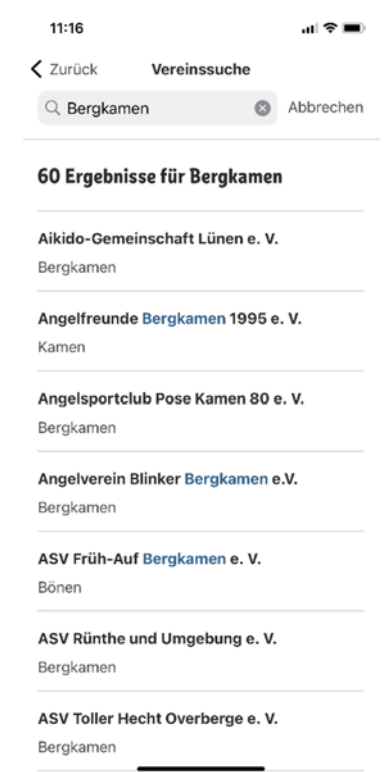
11:16

Zurück Vereinssuche

Bergkamen Abbrechen

60 Ergebnisse für Bergkamen

Aikido-Gemeinschaft Lünen e. V.
Bergkamen

Angelfreunde Bergkamen 1995 e. V.
Kamen

Angelsportclub Pose Kamen 80 e. V.
Bergkamen

Angelverein Blinker Bergkamen e.V.
Bergkamen

ASV Früh-Auf Bergkamen e. V.
Bönen

ASV Rünthe und Umgebung e. V.
Bergkamen

ASV Toller Hecht Overberge e. V.
Bergkamen